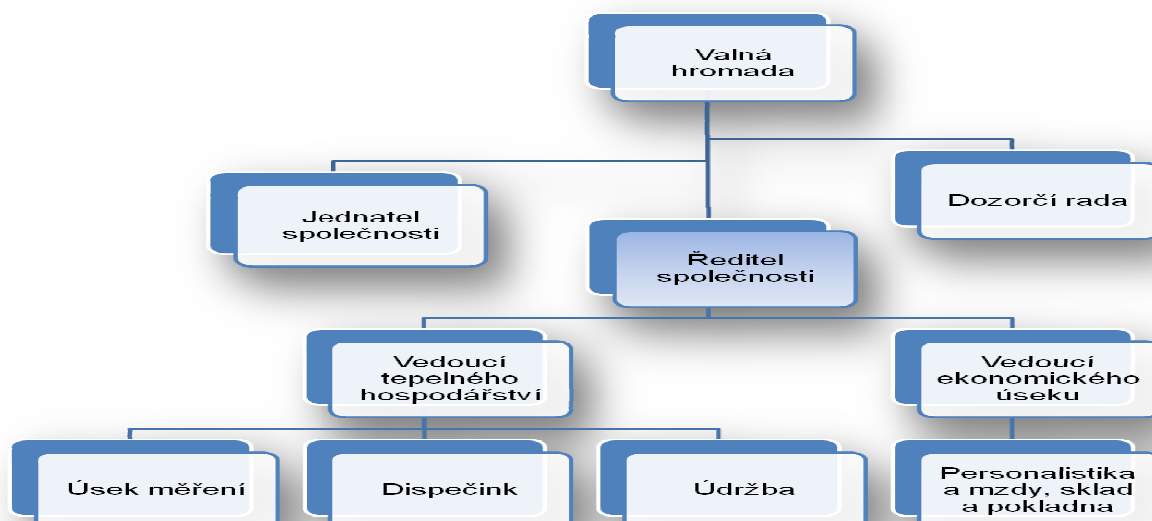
Valná hromada

Jednatel společnosti

Dozorčí rada

Ředitel společnosti

Vedoucí tepelného hospodářství

Vedoucí ekonomického úseku

Úsek měření

Dispečink

Údržba

Personalistika a mzdy, sklad a pokladna